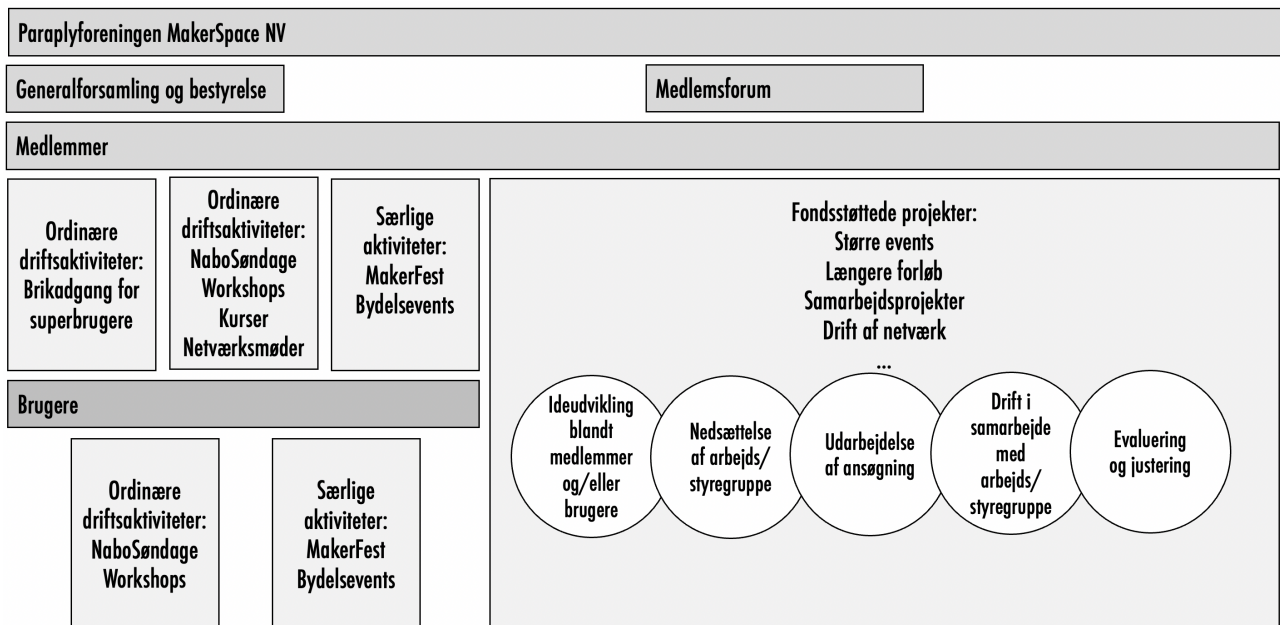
Paraplyforeningen MakerSpace NV

Generalforsamling og bestyrelse

Medlemsforum

Medlemmer

Ordinære driftsaktiviteter: Brikadgang for superbrugere

Ordinære driftsaktiviteter: NaboSøndage Workshops Kurser Netværksmøder

Særlige aktiviteter: MakerFest Bydelsevents

Fondsstøttede projekter:
Større events
Længere forløb
Samarbejdsprojekter
Drift af netværk
...

Ideudvikling blandt medlemmer og/eller brugere

Nedsættelse af arbejds/ styregruppe

Udarbejdelse af ansøgning

Drift i samarbejde med arbejds/ styregruppe

Evaluering og justering

Brugere

Ordinære driftsaktiviteter: NaboSøndage Workshops

Særlige aktiviteter: MakerFest Bydelsevents